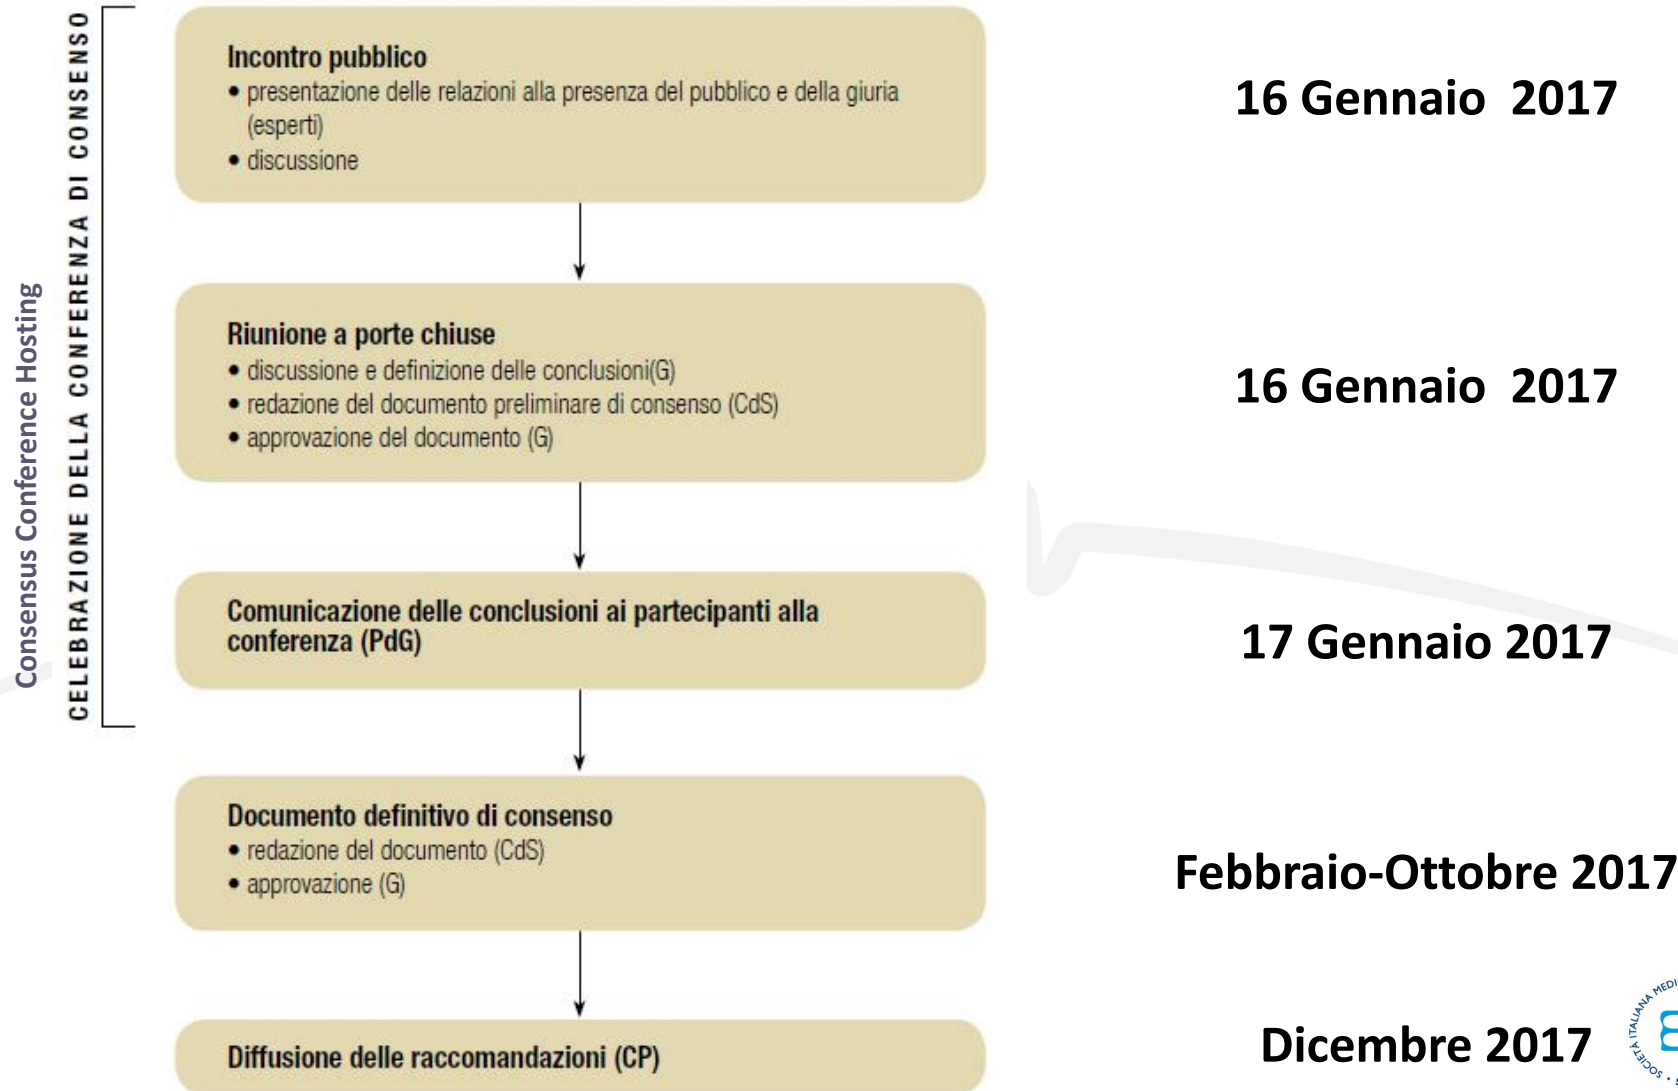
Consensus Conference Hosting

CELEBRAZIONE DELLA CONFERENZA DI CONSENSO

Incontro pubblico
• presentazione delle relazioni alla presenza del pubblico e della giuria (esperti)
• discussione

16 Gennaio 2017

Riunione a porte chiuse
• discussione e definizione delle conclusioni(G)
• redazione del documento preliminare di consenso (CdS)
• approvazione del documento (G)

16 Gennaio 2017

Comunicazione delle conclusioni ai partecipanti alla conferenza (PdG)

17 Gennaio 2017

Documento definitivo di consenso
• redazione del documento (CdS)
• approvazione (G)

Febbraio-Ottobre 2017

Diffusione delle raccomandazioni (CP)

Dicembre 2017